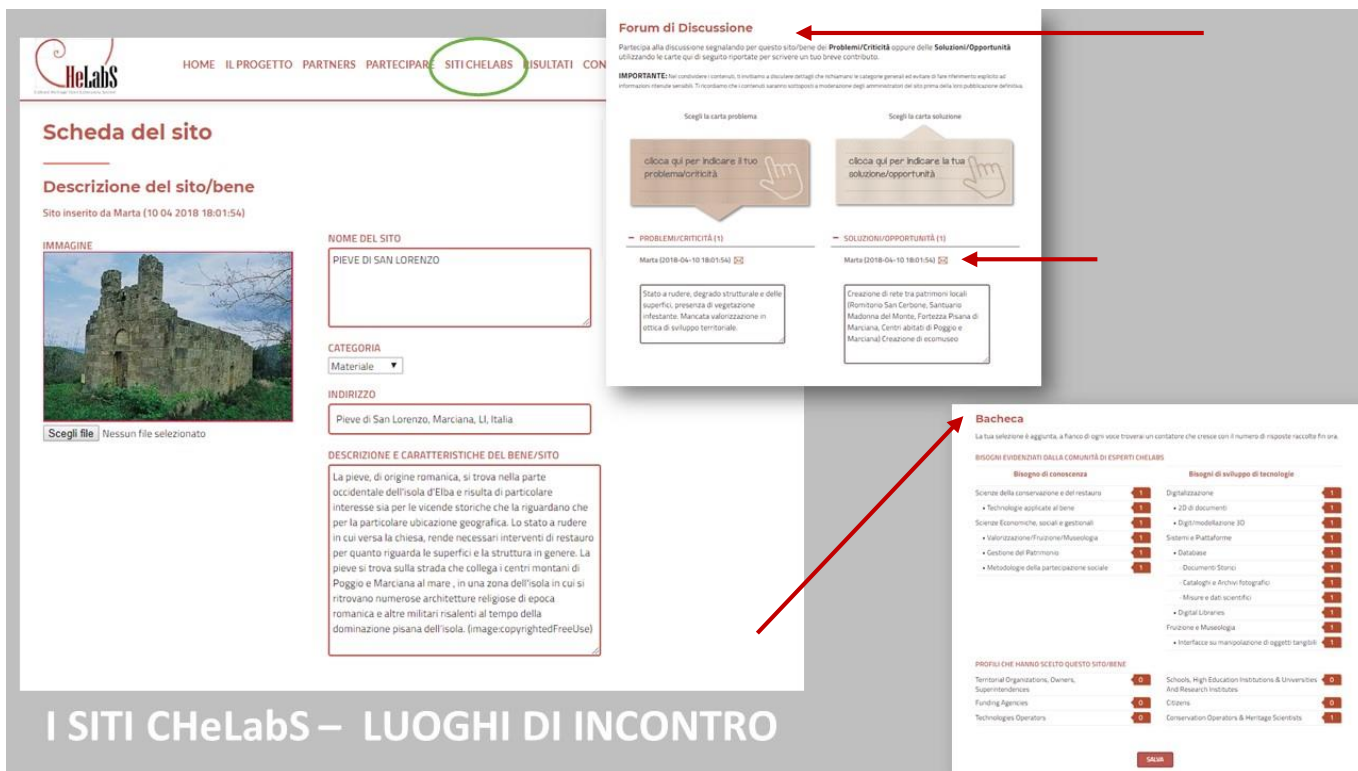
CHeLabS
Cultural Heritage Labs

HOME IL PROGETTO PARTNERS PARTECIPARE SITI CHELABS RISULTATI CON

Scheda del sito

Descrizione del sito/bene

Sito inserito da Marta (10 04 2018 18:01:54)

IMMAGINE

Scegli file Nessun file selezionato

NOME DEL SITO
PIEVE DI SAN LORENZO

CATEGORIA
Materiale

INDIRIZZO
Pieve di San Lorenzo, Marciana, LI, Italia

DESCRIZIONE E CARATTERISTICHE DEL BENE/SITO
La pieve, di origine romanica, si trova nella parte occidentale dell'isola d'Elba e risulta di particolare interesse sia per le vicende storiche che la riguardano che per la particolare ubicazione geografica. Lo stato a rudere in cui versa la chiesa, rende necessari interventi di restauro per quanto riguarda le superfici e la struttura in genere. La pieve si trova sulla strada che collega i centri montani di Poggio e Marciana al mare , in una zona dell'isola in cui si ritrovano numerose architetture religiose di epoca romanica e altre militari risalenti al tempo della dominazione pisana dell'isola. (image:copyrightedFreeUse)

Forum di Discussione

Partecipa alla discussione segnalando per questo sito/bene dei Problemi/Criticità oppure delle Soluzioni/Opportunità utilizzando le carte qui di seguito riportate per scrivere un tuo breve contributo.

IMPORTANTE: Nel condividere i contenuti, ti invitiamo a discutere dettagli che richiamano le categorie generali ed evitare di fare riferimento esplicito ad informazioni ritenute sensibili. Ti ricordiamo che i contenuti saranno sottoposti a moderazione degli amministratori del sito prima della loro pubblicazione definitiva.

Scegli la carta problema

clicca qui per indicare il tuo problema/criticità

Scegli la carta soluzione

clicca qui per indicare la tua soluzione/opportunità

— PROBLEMI/CRITICITÀ (1)

Marta (2018-04-10 18:01:54)

Stato a rudere, degrado strutturale e delle superfici, presenza di vegetazione infestante. Mancata valorizzazione in ottica di sviluppo territoriale.

— SOLUZIONI/OPPORTUNITÀ (1)

Marta (2018-04-10 18:01:54)

Creazione di rete tra patrimoni locali (Romitorio San Cerbone, Santuario Madonna del Monte, Fortezza Pisana di Marciana, Centri abitati di Poggio e Marciana) Creazione di ecomuseo

Bacheca

La tua selezione è aggiunta, a fianco di ogni voce troverai un contatore che cresce con il numero di risposte raccolte fin ora.

BISOGNI EVIDENZIATI DALLA COMUNITÀ DI ESPERTI CHELABS

| Bisogno di conoscenza | | Bisogni di sviluppo di tecnologie | |
|---|---|---|---|
| Scienze della conservazione e del restauro | 1 | Digitalizzazione | 1 |
| • Tecnologie applicate al bene | 1 | • 2D di documenti | 1 |
| Scienze Economiche, sociali e gestionali | 1 | • Digit/modellazione 3D | 1 |
| • Valorizzazione/Fruizione/Museologia | 1 | Sistemi e Piattaforme | 1 |
| • Gestione del Patrimonio | 1 | • Database | 1 |
| • Metodologie della partecipazione sociale | 1 | Documenti Storici | 1 |
| | | Cataloghi e Archivi fotografici | 1 |
| | | Misure e dati scientifici | 1 |
| | | • Digital Libraries | 1 |
| | | Fruizione e Museologia | 1 |
| | | • Interfacce su manipolazione di oggetti tangibili | 1 |

PROFILI CHE HANNO SCELTO QUESTO SITO/BENE

| | | | |
|---|---|---|---|
| Territorial Organizations, Owners, Superintendences | 0 | Schools, High Education Institutions & Universities And Research Institutes | 0 |
| Funding Agencies | 0 | Citizens | 0 |
| Technologies Operators | 0 | Conservation Operators & Heritage Scientists | 1 |

SALVA

I SITI CHeLabS – LUOGHI DI INCONTRO